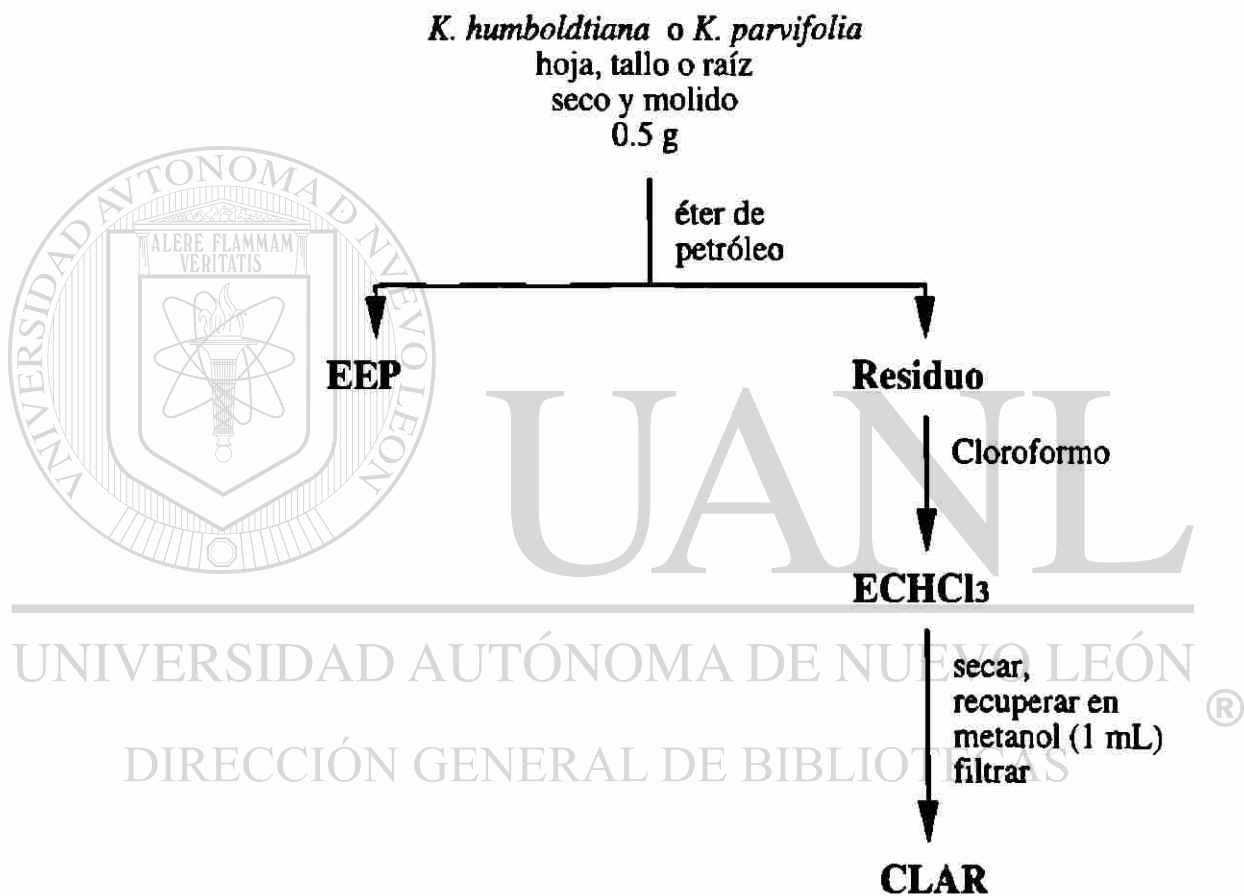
K. humboldtiana o K. parvifolia
hoja, tallo o raíz
seco y molido
0.5 g

éter de petróleo

EEP

Residuo

Cloroformo

$ECHCl_3$

secar, recuperar en metanol (1 mL) filtrar

CLAR

ALERE FLAMMAM VERITATIS

UNIVERSIDAD AUTÓNOMA DE NUEVO LEÓN

UANL

UNIVERSIDAD AUTÓNOMA DE NUEVO LEÓN ®

DIRECCIÓN GENERAL DE BIBLIOTECAS